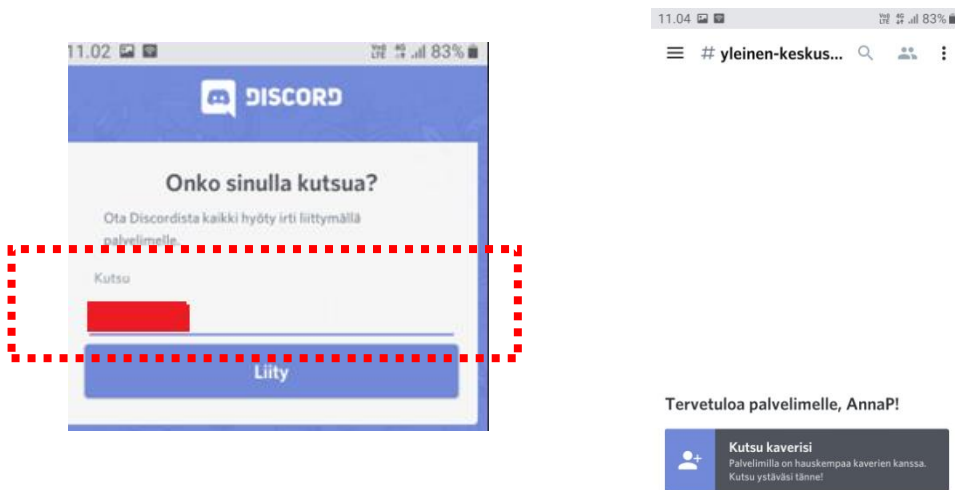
11.02 83%

DISCORD

Onko sinulla kutsua?

Ota Discordista kaikki hyöty irti liittymällä palvelimelle.

Kutsu

Liity

11.04 83%

# yleinen-keskus...

Tervetuloa palvelimelle, AnnaP!

Kutsu kaverisi

Palvelimilla on hauskempaa kaverien kanssa. Kutsu ystäväsi tänne!